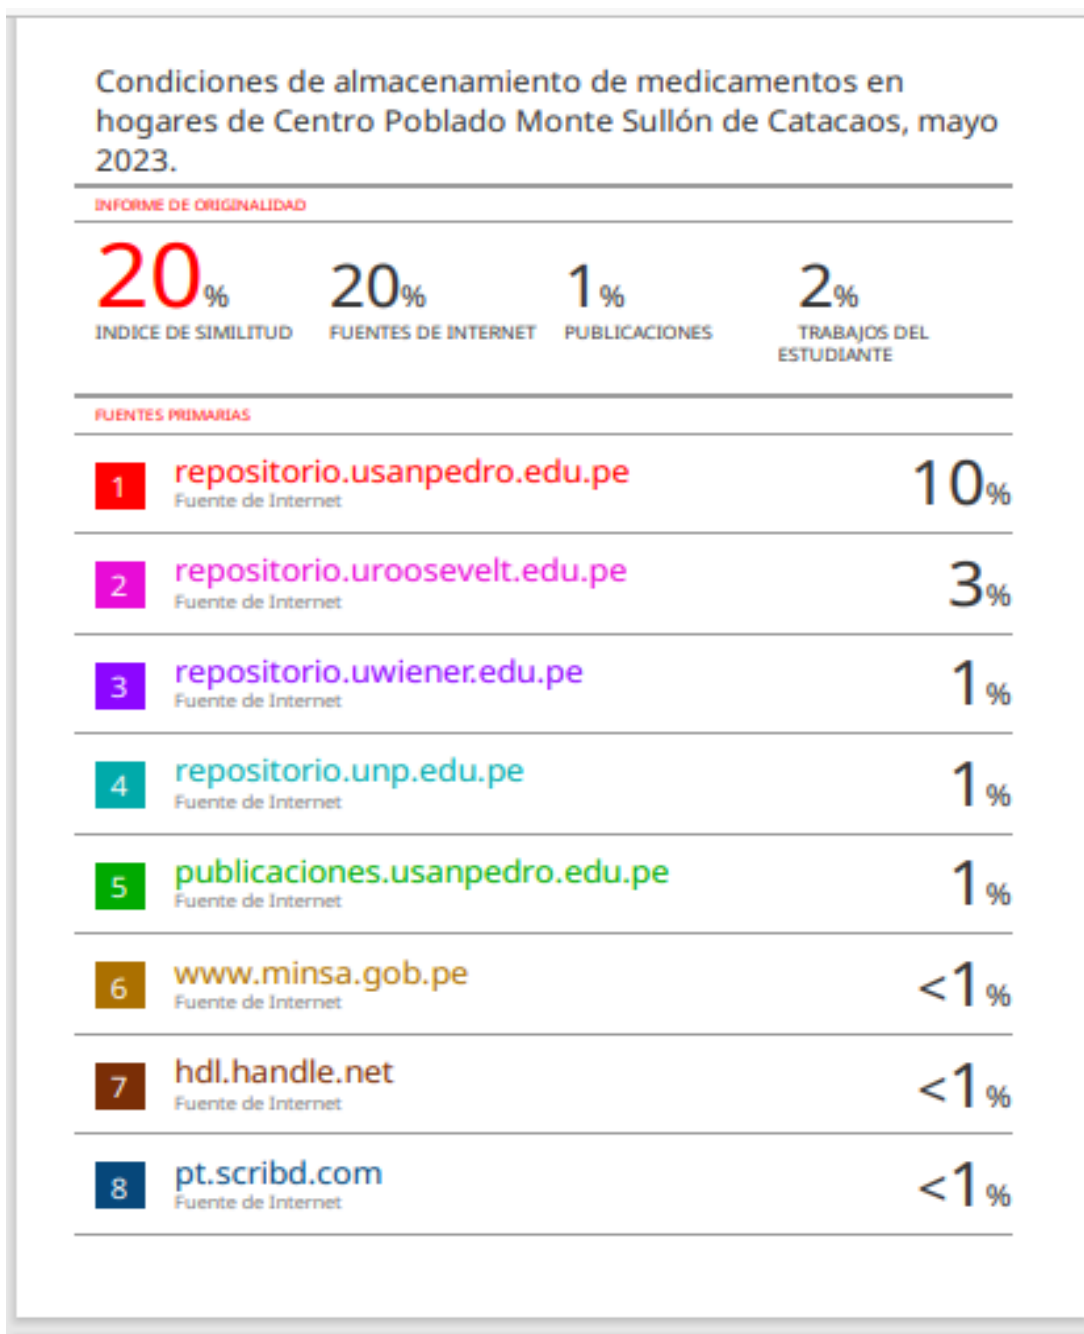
Condiciones de almacenamiento de medicamentos en hogares de Centro Poblado Monte Sullón de Catacaos, mayo 2023.

INFORME DE ORIGINALIDAD

20% INDICE DE SIMILITUD

20% FUENTES DE INTERNET

1% PUBLICACIONES

2% TRABAJOS DEL ESTUDIANTE

FUENTES PRIMARIAS

| | | |
|---|---|---|
| 1 | repositorio.usanpedro.edu.pe<br>Fuente de Internet | 10% |
| 2 | repositorio.uroosevelt.edu.pe<br>Fuente de Internet | 3% |
| 3 | repositorio.uwiener.edu.pe<br>Fuente de Internet | 1% |
| 4 | repositorio.unp.edu.pe<br>Fuente de Internet | 1% |
| 5 | publicaciones.usanpedro.edu.pe<br>Fuente de Internet | 1% |
| 6 | www.minsa.gob.pe<br>Fuente de Internet | <1% |
| 7 | hdl.handle.net<br>Fuente de Internet | <1% |
| 8 | pt.scribd.com<br>Fuente de Internet | <1% |